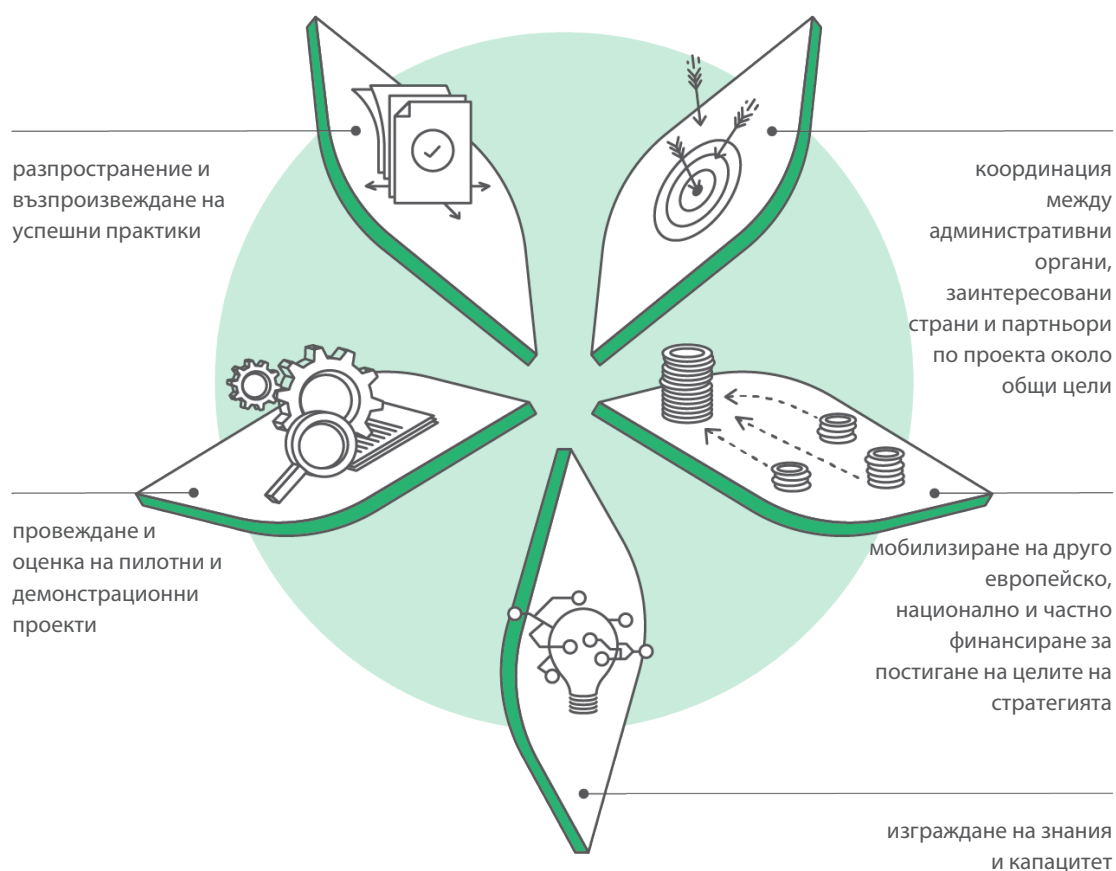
разпространение и възпроизвеждане на успешни практики

координация между административни органи, заинтересовани страни и партньори по проекта около общи цели

провеждане и оценка на пилотни и демонстрационни проекти

мобилизиране на друго европейско, национално и частно финансиране за постигане на целите на стратегията

изграждане на знания и капацитет